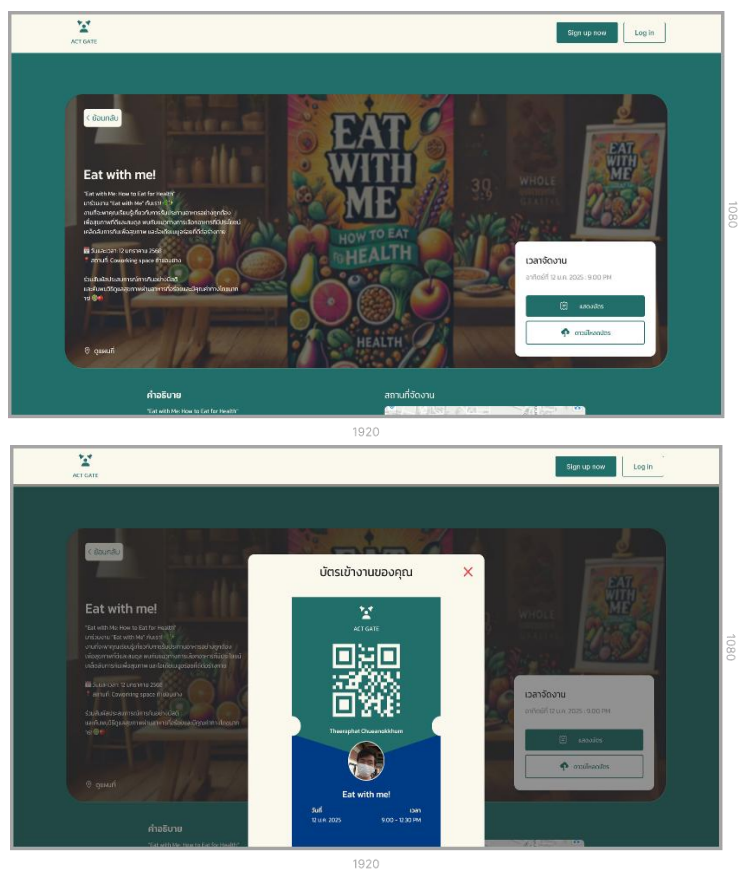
ACT GATE

Sign up now

Log in

< ย้อนกลับ

Eat with me!

"Eat with Me: How to Eat for Health"
มาร่วมงาน "Eat with Me" กันเถอะ!
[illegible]

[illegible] 12 มกราคม 2568
สถานที่: Coworking space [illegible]

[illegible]

EAT WITH ME
HOW TO EAT FOR HEALTH
HEALTH

WHOLE

EAT WITH ME

เวลาจัดงาน
อาทิตย์ที่ 12 ม.ค. 2025 : 9:00 PM

แสดงบัตร

ดาวน์โหลดบัตร

ดูแผนที่

คำอธิบาย
"Eat with Me: How to Eat for Health"

สถานที่จัดงาน

1080

1920

ACT GATE

Sign up now

Log in

< ย้อนกลับ

Eat with me!

บัตรเข้างานของคุณ

ACT GATE

Theeraphat Chueenakkhum

Eat with me!

วันที่
12 ม.ค. 2025

เวลา
9:00 - 12:30 PM

เวลาจัดงาน
อาทิตย์ที่ 12 ม.ค. 2025 : 9:00 PM

แสดงบัตร

ดาวน์โหลดบัตร

ดูแผนที่

คำอธิบาย
"Eat with Me: How to Eat for Health"

1080

1920